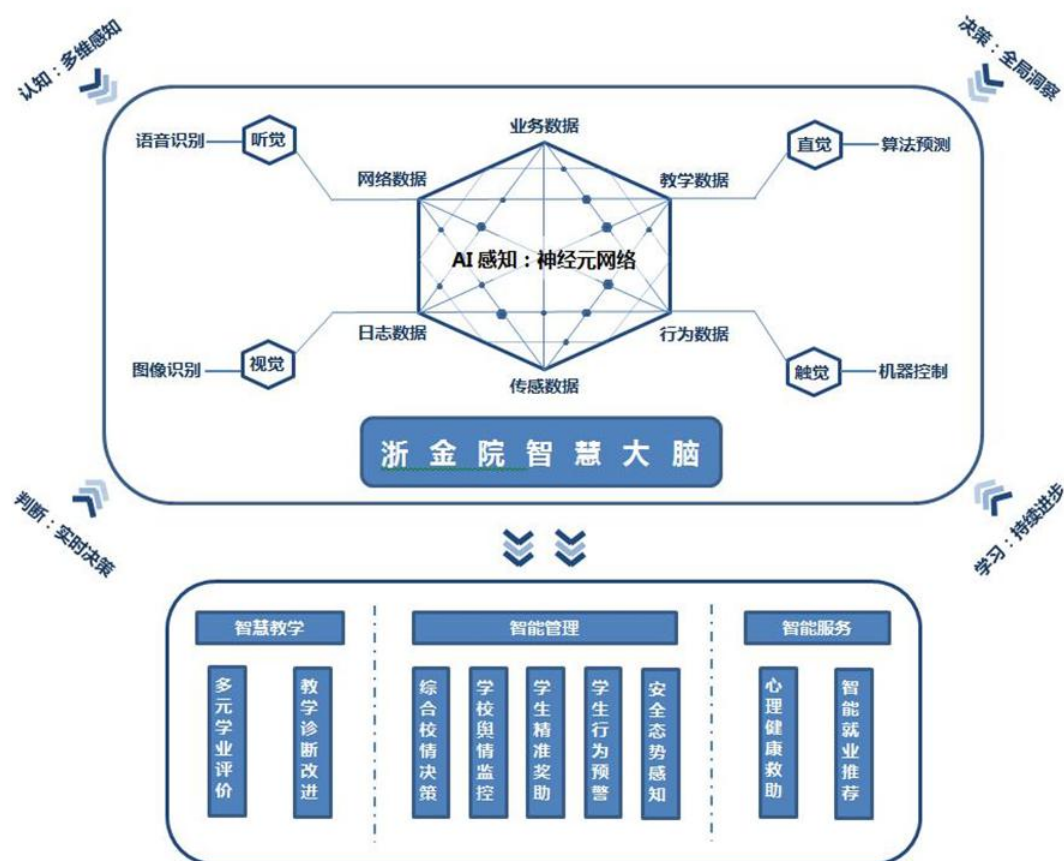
认知：多维感知

决策：全局洞察

语音识别 听觉

直觉 算法预测

业务数据

网络数据

教学数据

AI 感知：神经元网络

日志数据

行为数据

传感数据

图像识别 视觉

触觉 机器控制

浙 金 院 智 慧 大 脑

判断：实时决策

学习：持续进步

智慧教学

智能管理

智能服务

多元学业评价

教学诊断改进

综合校情决策

学校舆情监控

学生精准奖助

学生行为预警

安全态势感知

心理健康救助

智能就业推荐